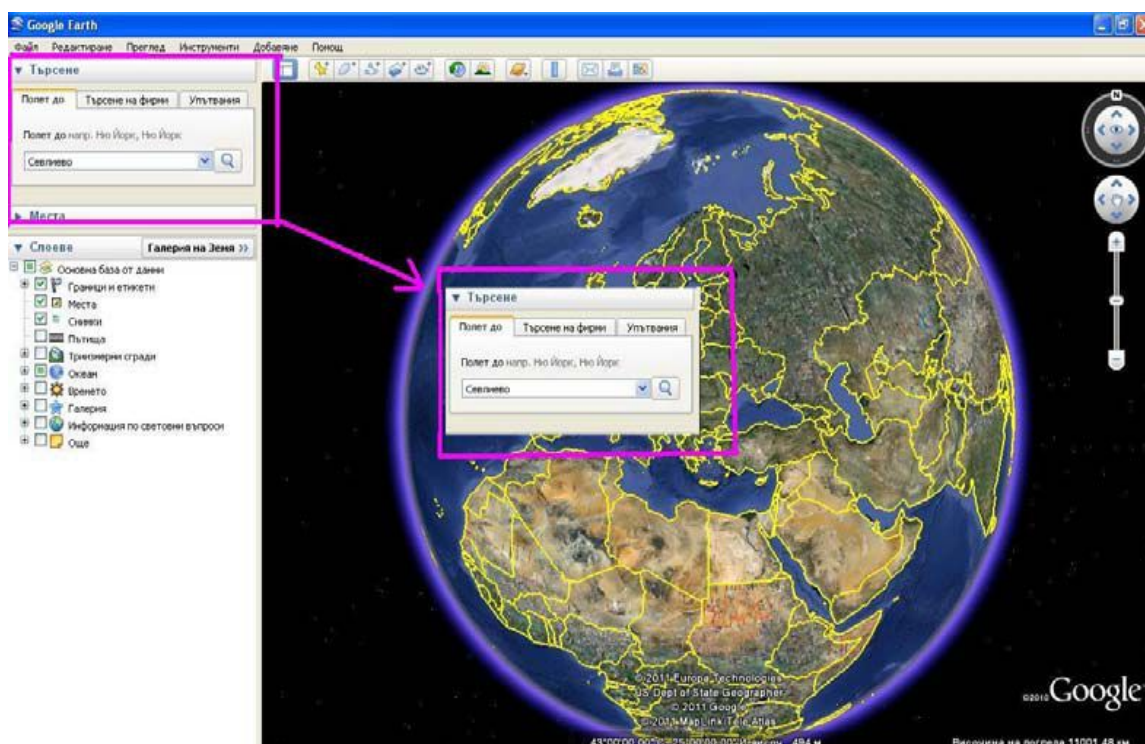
Google Earth

Файл Редактиране Преглед Инструменти Добавяне Помощ

▼ Търсене

Полет до | Търсене на фирми | Упътвания

Полет до напр. Ню Йорк, Ню Йорк

Севлиево

► Места

▼ Слоеве Галерия на Земя »

Основна база от данни
Граници и етикети
Места
Снимки
Пътища
Триизмерни сгради
Океан
Времето
Галерия
Информация по световни въпроси
Още

▼ Търсене

Полет до | Търсене на фирми | Упътвания

Полет до напр. Ню Йорк, Ню Йорк

Севлиево

©2011 Europa Technologies
US Dept of State Geographer
© 2011 Google
© 2011 MapLink/Tele Atlas

©2010 Google

43°00'00.00"С 25°00'00.00"И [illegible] 494 м

Височина на погледа 11001.48 км